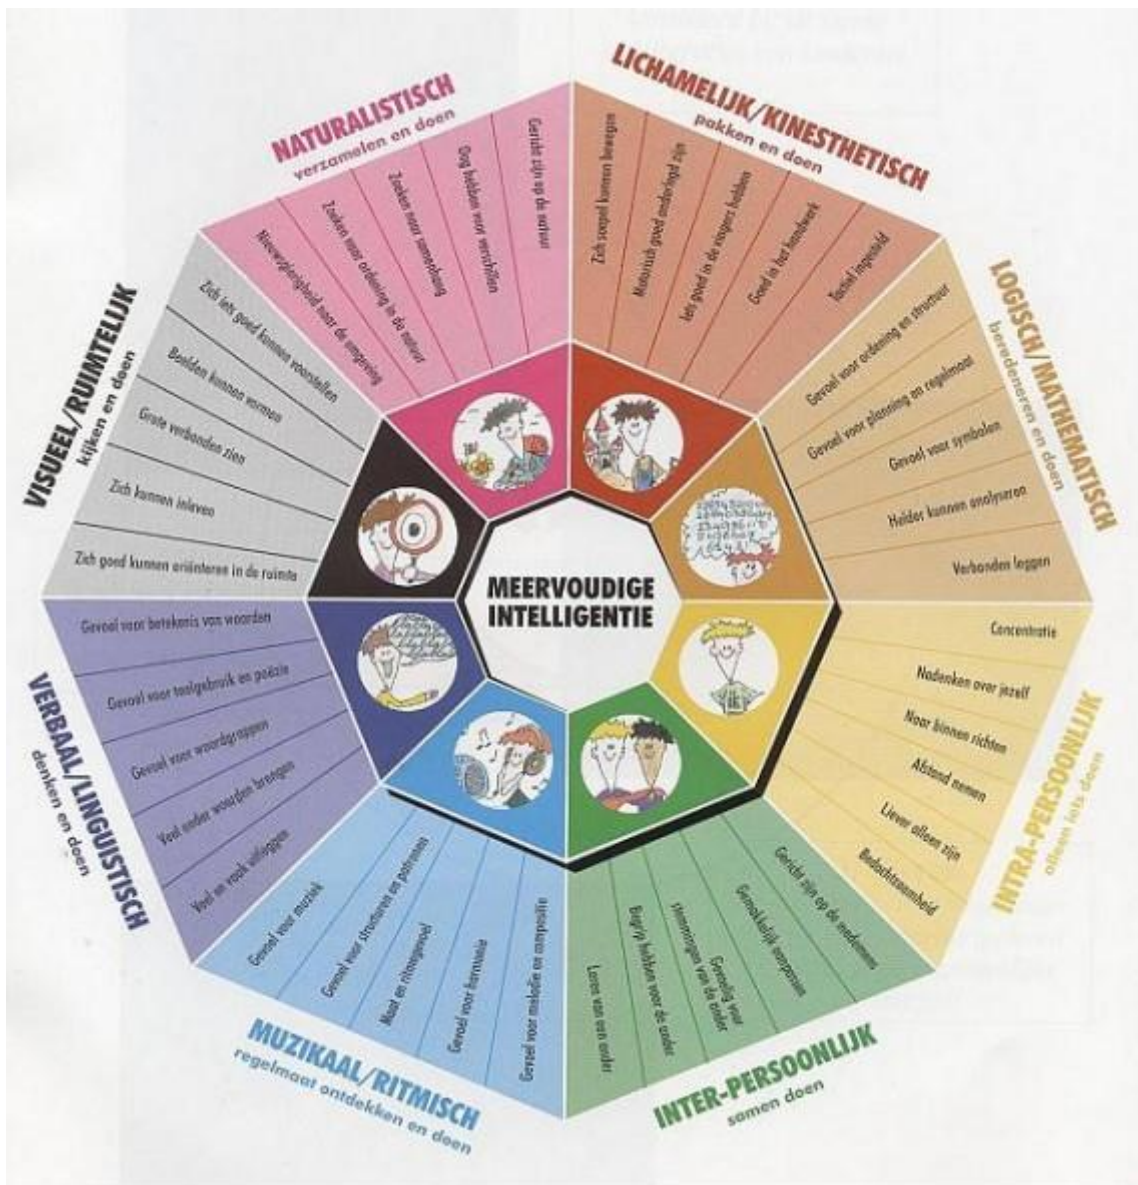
MEERVOUDIGE INTELLIGENTIE

NATURALISTISCH
verzamelen en doen
Gericht zijn op de natuur
Oog hebben voor verschillen
Zoeken naar samenhang
Zoeken naar ordening in de natuur
Nieuwsgierigheid naar de omgeving

LICHAMELIJK/KINESTHETISCH
pakken en doen
Zich soepel kunnen bewegen
Motorisch goed ontwikkeld zijn
Iets goed in de vingers hebben
Goed in het handwerk
Tactiel ingesteld

LOGISCH/MATHEMATISCH
beredeneren en doen
Gevoel voor ordening en structuur
Gevoel voor planning en regelmaat
Gevoel voor symbolen
Helder kunnen analyseren
Verbanden leggen

INTRA-PERSOONLIJK
alleen iets doen
Concentratie
Nadenken over jezelf
Naar binnen richten
Afstand nemen
Liever alleen zijn
Bedachtzaamheid

INTER-PERSOONLIJK
samen doen
Gericht zijn op de medemens
Gemakkelijk omgaan
Gevoelig voor stemmingen van de ander
Begrip hebben voor de ander
Leren van een ander

MUZIKAAL/RITMISCH
regelmaat ontdekken en doen
Gevoel voor melodie en compositie
Gevoel voor harmonie
Maat en ritmegevoel
Gevoel voor structuren en patronen
Gevoel voor muziek

VERBAAL/LINGUISTISCH
denken en doen
Gevoel voor betekenis van woorden
Gevoel voor taalgebruik en poëzie
Gevoel voor woordgrappen
Veel onder woorden brengen
Veel en vaak uitleggen

VISUEEL/RUIMTELIJK
kijken en doen
Zich iets goed kunnen voorstellen
Beelden kunnen vormen
Grote verbanden zien
Zich kunnen inleven
Zich goed kunnen oriënteren in de ruimte